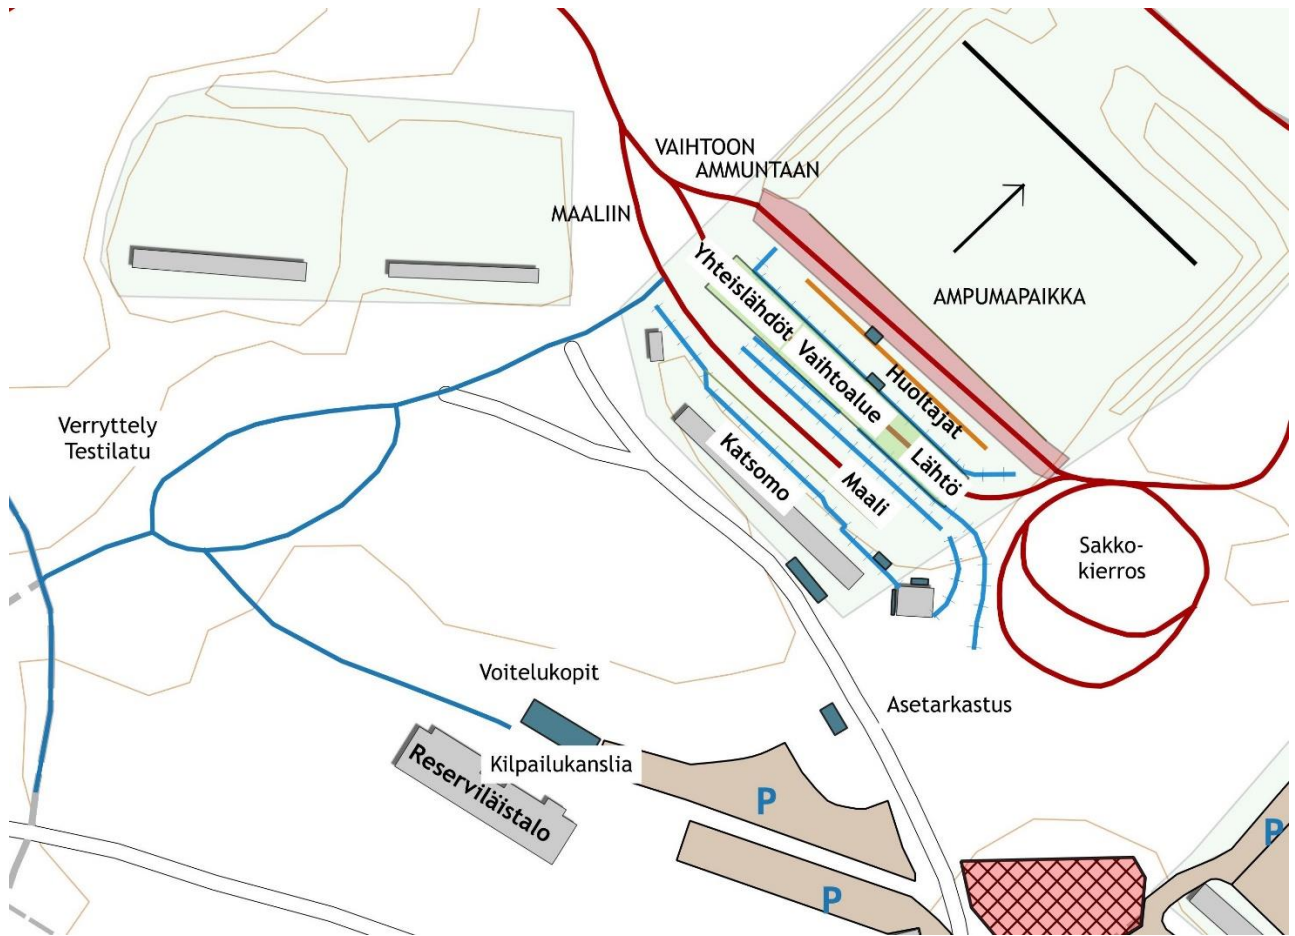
VAIHTOON
AMMUNTAAN

MAALIIN

AMPUMAPAIKKA

Yhteislähdöt

Vaihtoalue

Huoltajat

Lähtö

Maali

Katsomo

Verryttely
Testilatu

Sakko-
kierros

Voitelukopit

Asetarkastus

Kilpailukanslia

Reserviläistalo

P

P

P